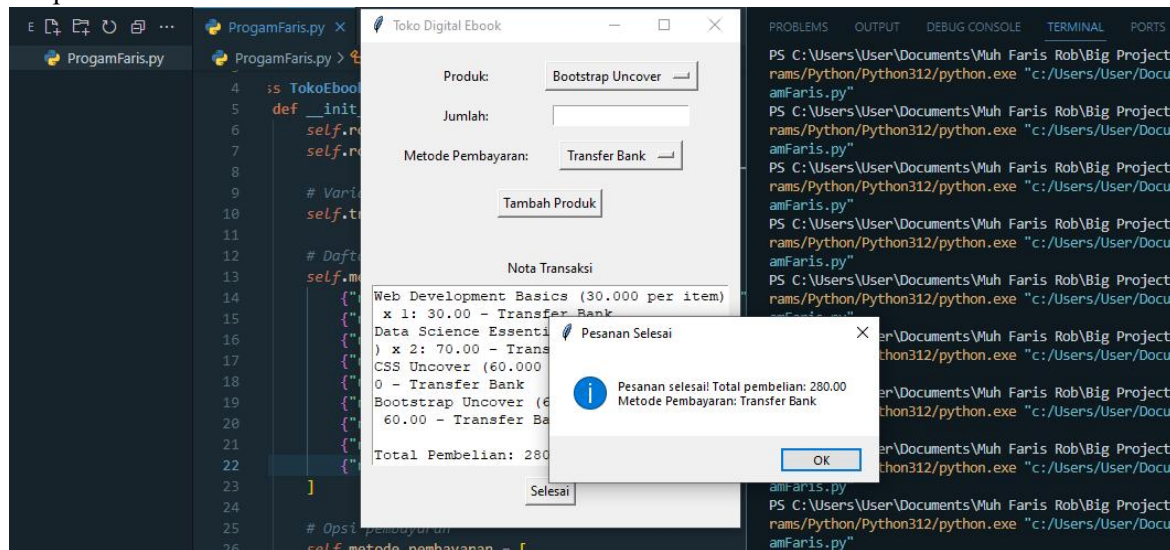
ProgamFaris.py
ProgamFaris.py ×
ProgamFaris.py >
4 ss TokoEbook
5 def __init_
6 self.r
7 self.r
8
9 # Vari
10 self.t
11
12 # Daft
13 self.m
14 {"
15 {"
16 {"
17 {"
18 {"
19 {"
20 {"
21 {"
22 {"
23 ]
24
25 # Opsi pembayaran
26 self.metode_pembayaran = [

Toko Digital Ebook
Produk: Bootstrap Uncover
Jumlah:
Metode Pembayaran: Transfer Bank
Tambah Produk
Nota Transaksi
Web Development Basics (30.000 per item)
x 1: 30.00 - Transfer Bank
Data Science Essenti
) x 2: 70.00 - Trans
CSS Uncover (60.000
0 - Transfer Bank
Bootstrap Uncover (6
60.00 - Transfer Ba

Total Pembelian: 280
Selesai

Pesanan Selesai
Pesanan selesai! Total pembelian: 280.00
Metode Pembayaran: Transfer Bank
OK

PROBLEMS OUTPUT DEBUG CONSOLE TERMINAL PORTS
PS C:\Users\User\Documents\Muh Faris Rob\Big Project
rams/Python/Python312/python.exe "c:/Users/User/Docu
amFaris.py"
PS C:\Users\User\Documents\Muh Faris Rob\Big Project
rams/Python/Python312/python.exe "c:/Users/User/Docu
amFaris.py"
PS C:\Users\User\Documents\Muh Faris Rob\Big Project
rams/Python/Python312/python.exe "c:/Users/User/Docu
amFaris.py"
PS C:\Users\User\Documents\Muh Faris Rob\Big Project
rams/Python/Python312/python.exe "c:/Users/User/Docu
amFaris.py"
PS C:\Users\User\Documents\Muh Faris Rob\Big Project
rams/Python/Python312/python.exe "c:/Users/User/Docu
amFaris.py"
er\Documents\Muh Faris Rob\Big Project
thon312/python.exe "c:/Users/User/Docu
er\Documents\Muh Faris Rob\Big Project
thon312/python.exe "c:/Users/User/Docu
er\Documents\Muh Faris Rob\Big Project
thon312/python.exe "c:/Users/User/Docu
amFaris.py
PS C:\Users\User\Documents\Muh Faris Rob\Big Project
rams/Python/Python312/python.exe "c:/Users/User/Docu
amFaris.py"